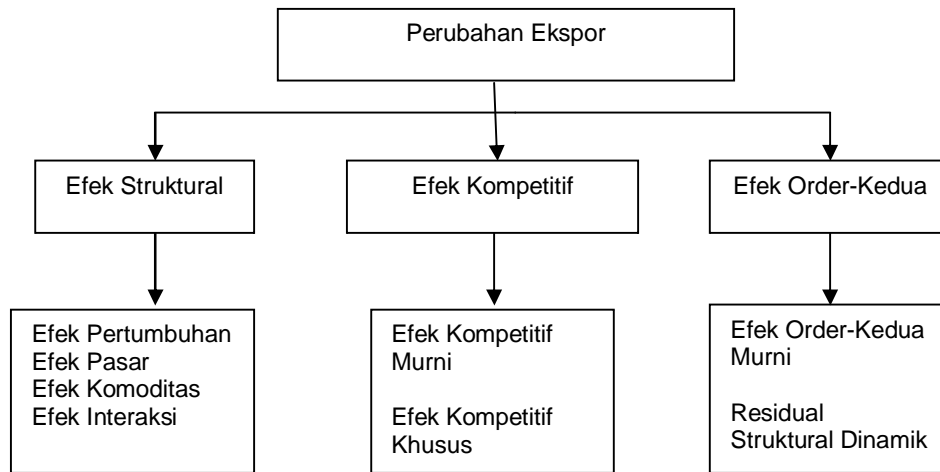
Perubahan Ekspor

Efek Struktural

Efek Kompetitif

Efek Order-Kedua

Efek Pertumbuhan
Efek Pasar
Efek Komoditas
Efek Interaksi

Efek Kompetitif Murni

Efek Kompetitif Khusus

Efek Order-Kedua Murni

Residual Struktural Dinamik